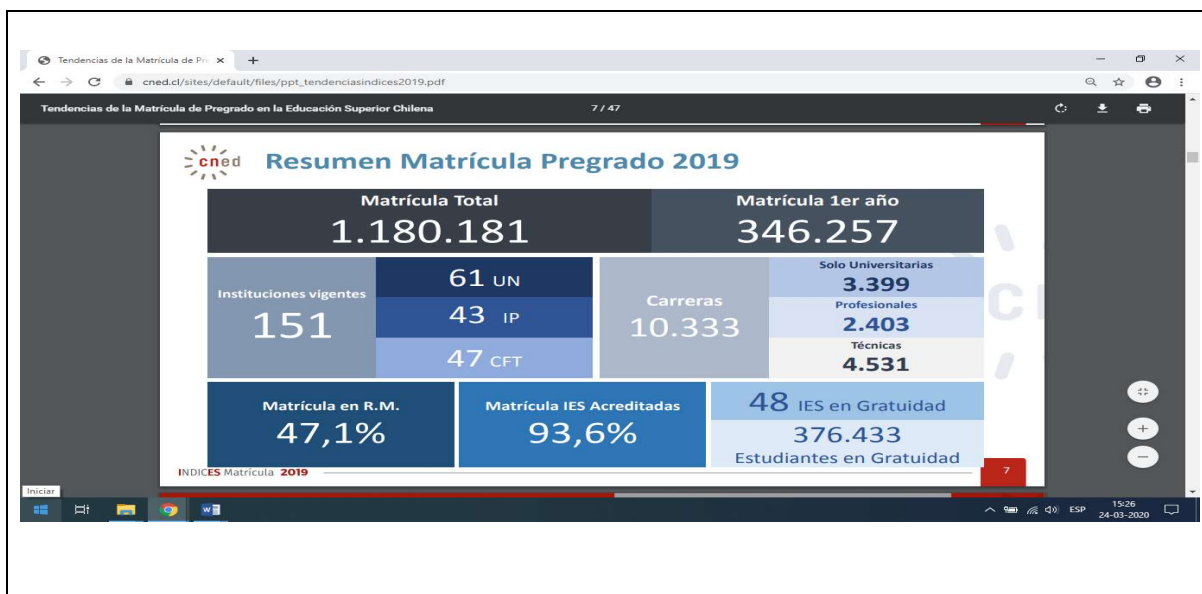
Tendencias de la Matrícula de Pr ×

cned.cl/sites/default/files/ppt_tendenciasindices2019.pdf

Tendencias de la Matrícula de Pregrado en la Educación Superior Chilena 7 / 47

cned Resumen Matrícula Pregrado 2019

Matrícula Total
1.180.181

Matrícula 1er año
346.257

Instituciones vigentes
151

61 UN
43 IP
47 CFT

Carreras
10.333

Solo Universitarias
3.399
Profesionales
2.403
Técnicas
4.531

Matrícula en R.M.
47,1%

Matrícula IES Acreditadas
93,6%

48 IES en Gratuidad
376.433
Estudiantes en Gratuidad

INDICES Matrícula 2019

7

Iniciar

ESP 15:26 24-03-2020